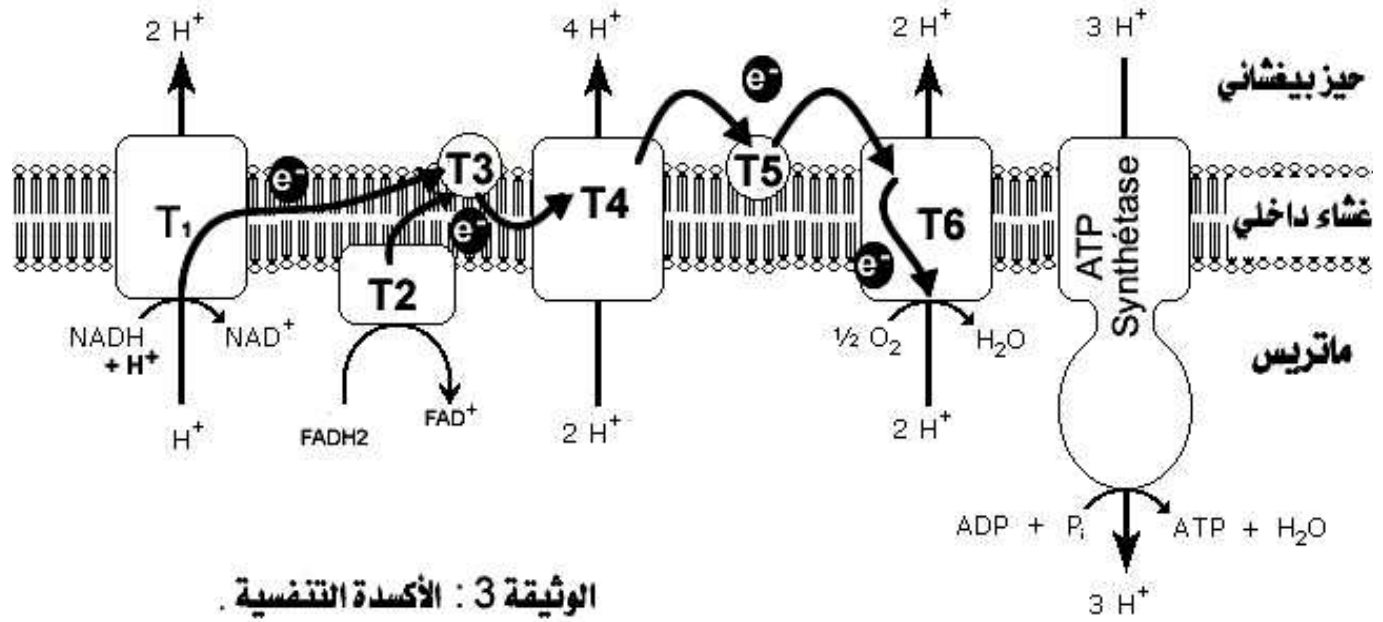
$2\ H^+$ $4\ H^+$ $2\ H^+$ $3\ H^+$

حيز بيغشائي

$e^-$ $e^-$

$T_1$ T3 T4 T5 T6

ATP Synthétase

غشاء داخلي

$e^-$ $e^-$

T2

NADH $+ H^+$ $NAD^+$

½ $O_2$ $H_2O$

ماتريس

$H^+$ FADH2 $FAD^+$ $2\ H^+$ $2\ H^+$

ADP + $P_i$ ATP + $H_2O$

$3\ H^+$

الوثيقة 3 : الأكسدة التنفسية .